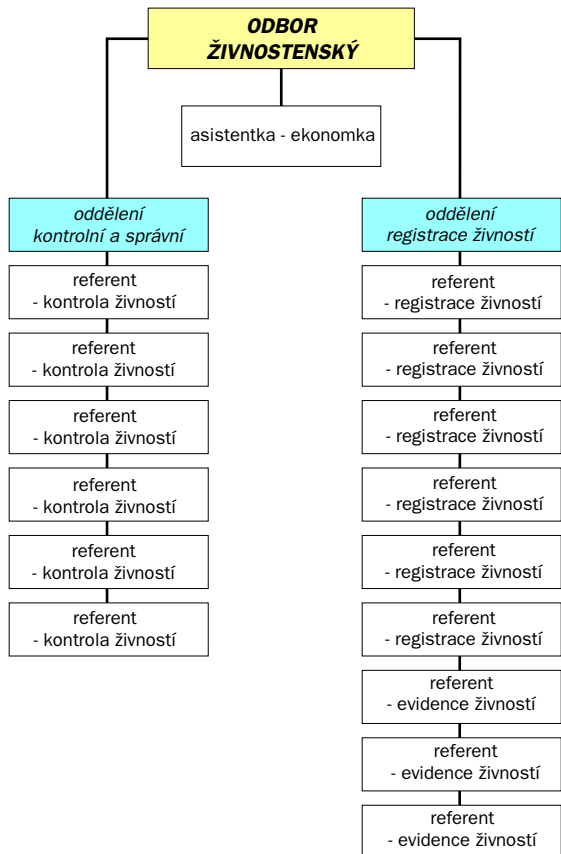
ODBOR ŽIVNOSTENSKÝ

asistentka - ekonomka

oddělení kontrolní a správní

referent - kontrola živností

referent - kontrola živností

referent - kontrola živností

referent - kontrola živností

referent - kontrola živností

referent - kontrola živností

oddělení registrace živností

referent - registrace živností

referent - registrace živností

referent - registrace živností

referent - registrace živností

referent - registrace živností

referent - registrace živností

referent - evidence živností

referent - evidence živností

referent - evidence živností